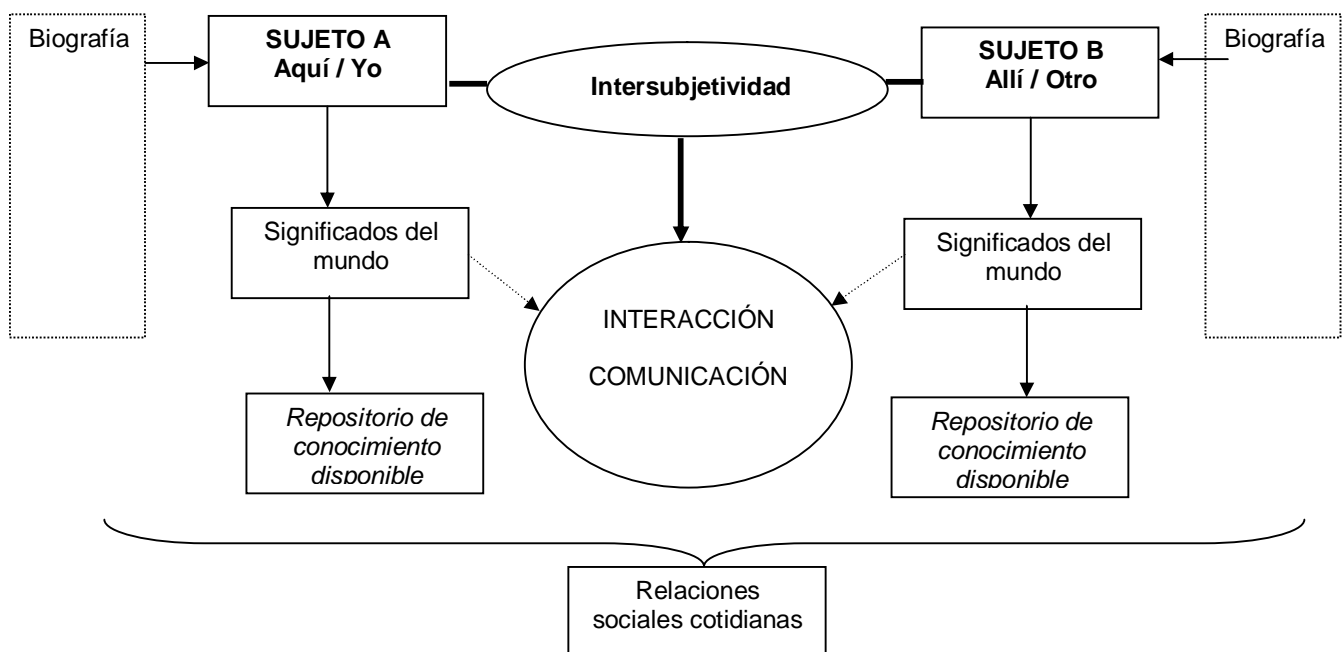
Biografía

SUJETO A
Aquí / Yo

Intersubjetividad

SUJETO B
Allí / Otro

Biografía

Significados del mundo

INTERACCIÓN

COMUNICACIÓN

Significados del mundo

*Repositorio de conocimiento disponible*

*Repositorio de conocimiento disponible*

Relaciones sociales cotidianas